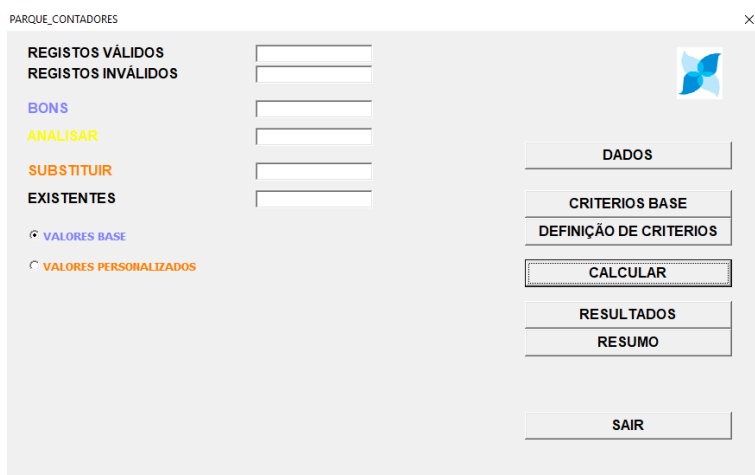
PARQUE_CONTADORES
×

REGISTOS VÁLIDOS
REGISTOS INVÁLIDOS

BONS

ANALISAR

SUBSTITUIR

EXISTENTES

VALORES BASE

VALORES PERSONALIZADOS

DADOS

CRITERIOS BASE
DEFINIÇÃO DE CRITERIOS

CALCULAR

RESULTADOS
RESUMO

SAIR